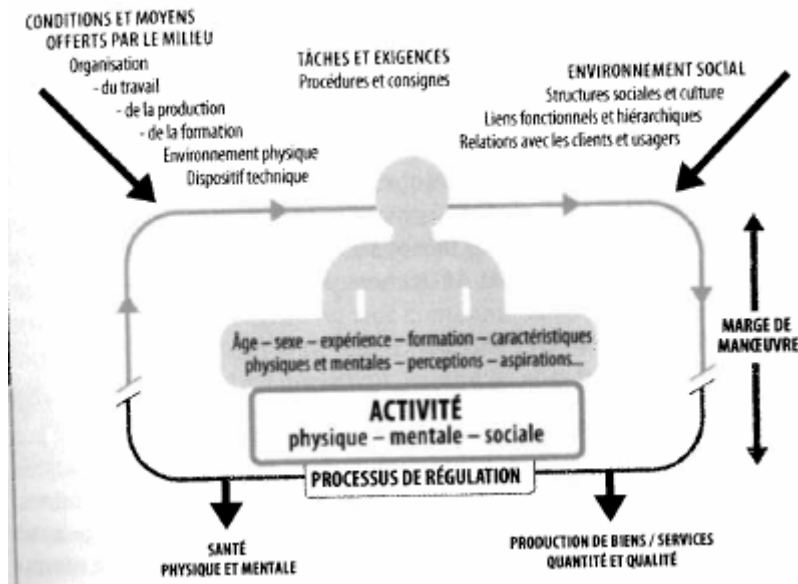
CONDITIONS ET MOYENS OFFERTS PAR LE MILIEU
Organisation
- du travail
- de la production
- de la formation
Environnement physique
Dispositif technique

TÂCHES ET EXIGENCES
Procédures et consignes

ENVIRONNEMENT SOCIAL
Structures sociales et culture
Liens fonctionnels et hiérarchiques
Relations avec les clients et usagers

MARGE DE MANŒUVRE

Âge – sexe – expérience – formation – caractéristiques physiques et mentales – perceptions – aspirations...

ACTIVITÉ
physique – mentale – sociale

PROCESSUS DE RÉGULATION

SANTÉ
PHYSIQUE ET MENTALE

PRODUCTION DE BIENS / SERVICES
QUANTITÉ ET QUALITÉ